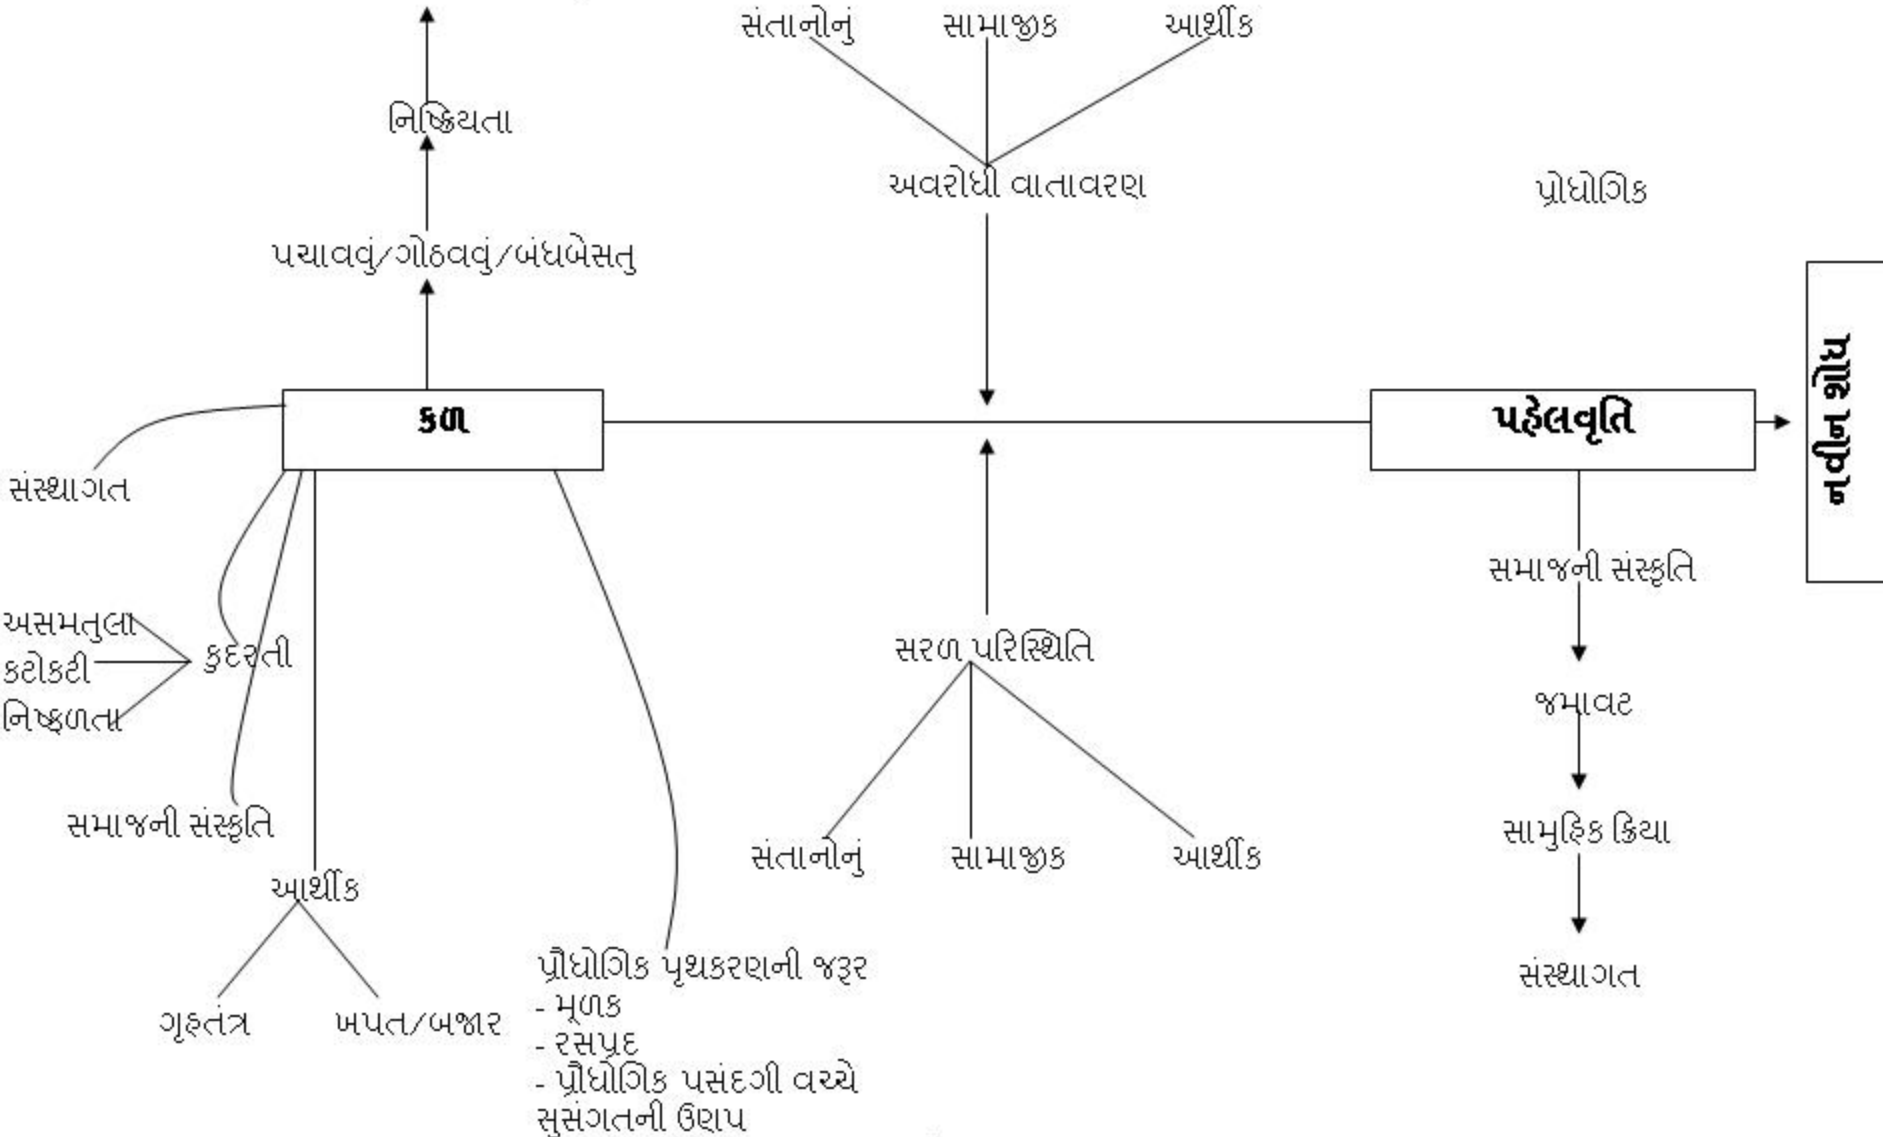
સંતાનોનું
સામાજીક
આર્થીક
નિષ્ક્રિયતા
અવરોધી વાતાવરણ
પ્રોદ્યોગિક
પચાવવું/ગોઠવવું/બંધબેસતુ
કળ
પહેલવૃતિ
નવીન શોધ
સંસ્થાગત
અસમતુલા
કટોકટી
નિષ્ફળતા
કુદરતી
સમાજની સંસ્કૃતિ
આર્થીક
ગૃહતંત્ર
ખપત/બજાર
પ્રૌદ્યોગિક પૃથકરણની જરૂર
- મૂળક
- રસપ્રદ
- પ્રૌદ્યોગિક પસંદગી વચ્ચે સુસંગતની ઊણપ
સરળ પરિસ્થિતિ
સંતાનોનું
સામાજીક
આર્થીક
સમાજની સંસ્કૃતિ
જમાવટ
સામુહિક ક્રિયા
સંસ્થાગત